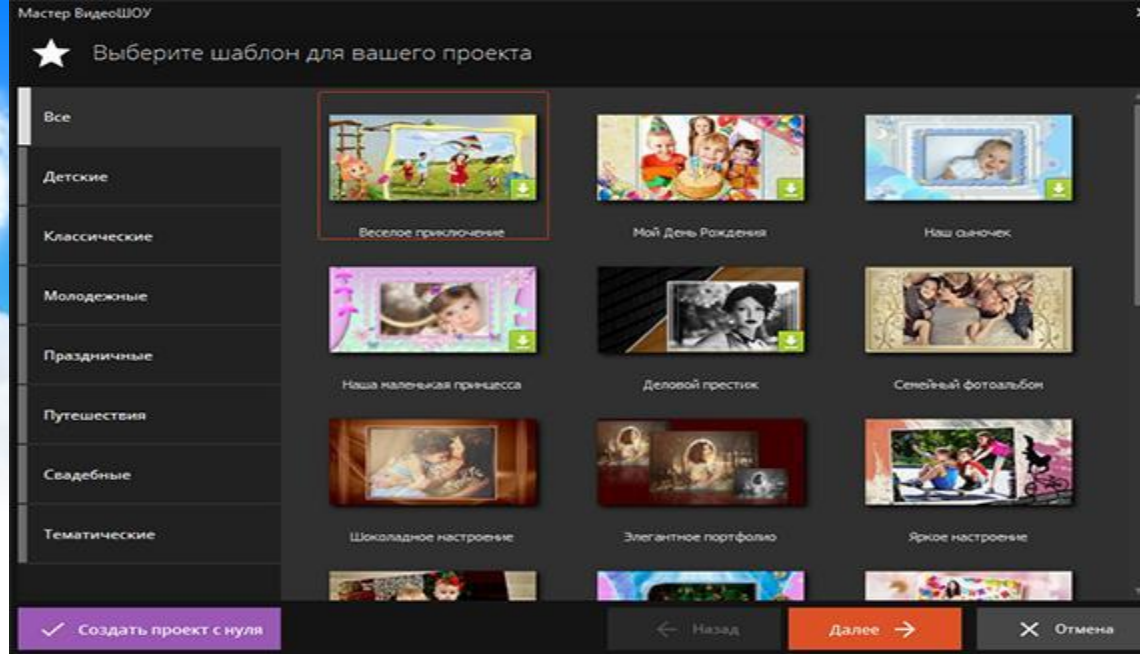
Мастер ВидеоШОУ

Выберите шаблон для вашего проекта

Все

Детские

Классические

Молодежные

Праздничные

Путешествия

Свадебные

Тематические

Веселое приключение

Мой День Рождения

Наш сыночек

Наша маленькая принцесса

Деловой престиж

Семейный фотоальбом

Шоколадное настроение

Элегантное портфолио

Яркое настроение

Создать проект с нуля

Назад

Далее

Отмена